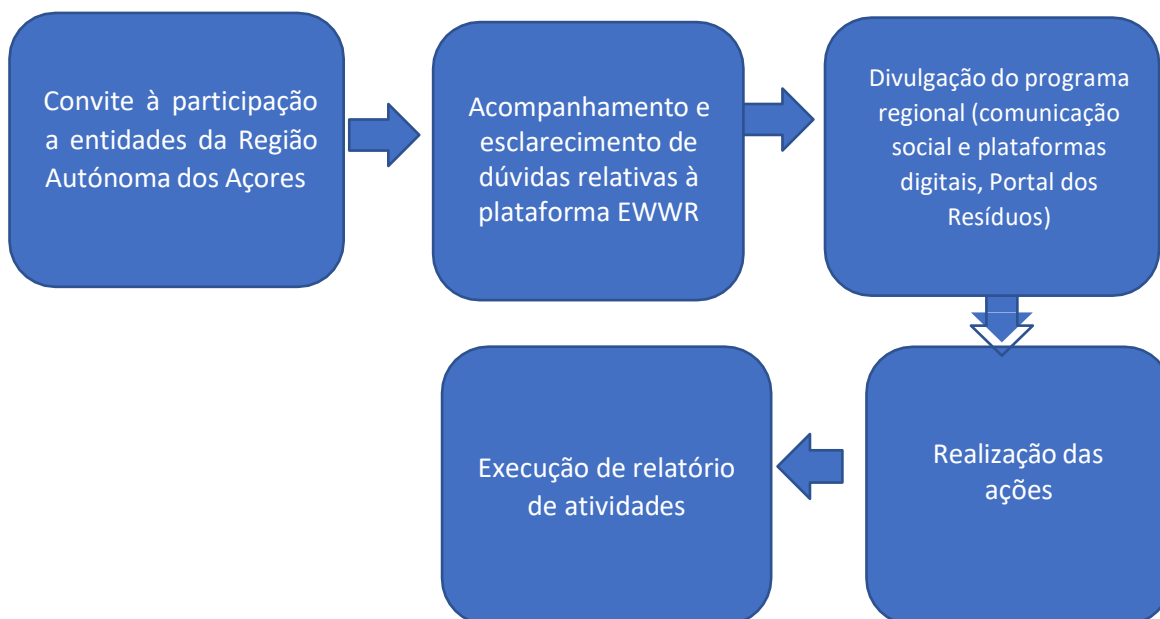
Convite à participação a entidades da Região Autónoma dos Açores

Acompanhamento e esclarecimento de dúvidas relativas à plataforma EWWR

Divulgação do programa regional (comunicação social e plataformas digitais, Portal dos Resíduos)

Realização das ações

Execução de relatório de atividades